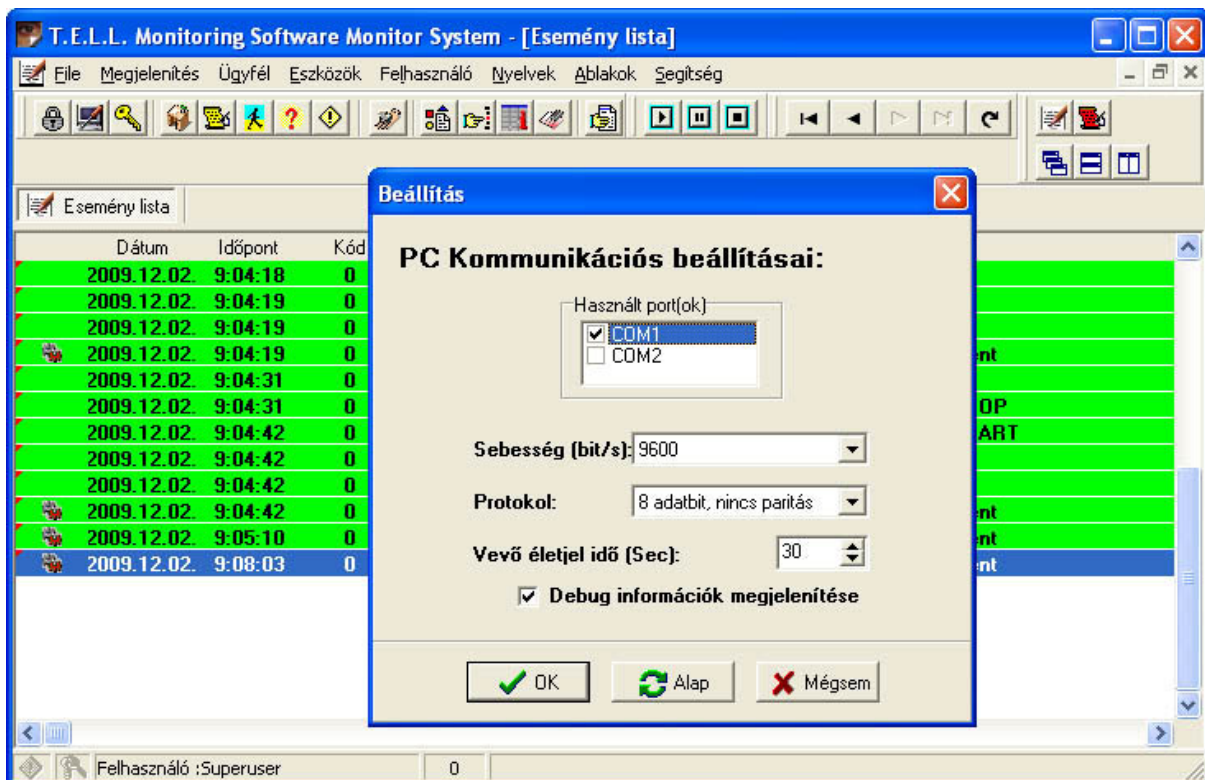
T.E.L.L. Monitoring Software Monitor System - [Esemény lista]

File Megjelenítés Ügyfél Eszközök Felhasználó Nyelvek Ablakok Segítség

Esemény lista

| | Dátum | Időpont | Kód | |
|---|---|---|---|---|
| | 2009.12.02. | 9:04:18 | 0 | |
| | 2009.12.02. | 9:04:19 | 0 | |
| | 2009.12.02. | 9:04:19 | 0 | |
| | 2009.12.02. | 9:04:19 | 0 | ent |
| | 2009.12.02. | 9:04:31 | 0 | |
| | 2009.12.02. | 9:04:31 | 0 | OP |
| | 2009.12.02. | 9:04:42 | 0 | ART |
| | 2009.12.02. | 9:04:42 | 0 | |
| | 2009.12.02. | 9:04:42 | 0 | |
| | 2009.12.02. | 9:04:42 | 0 | ent |
| | 2009.12.02. | 9:05:10 | 0 | ent |
| | 2009.12.02. | 9:08:03 | 0 | ent |

Beállítás

PC Kommunikációs beállításai:

Használt port(ok)
☑ COM1
☐ COM2

Sebesség (bit/s): 9600

Protokol: 8 adatbit, nincs paritás

Vevő életjel idő (Sec): 30

☑ Debug információk megjelenítése

OK Alap Mégsem

Felhasználó :Superuser 0